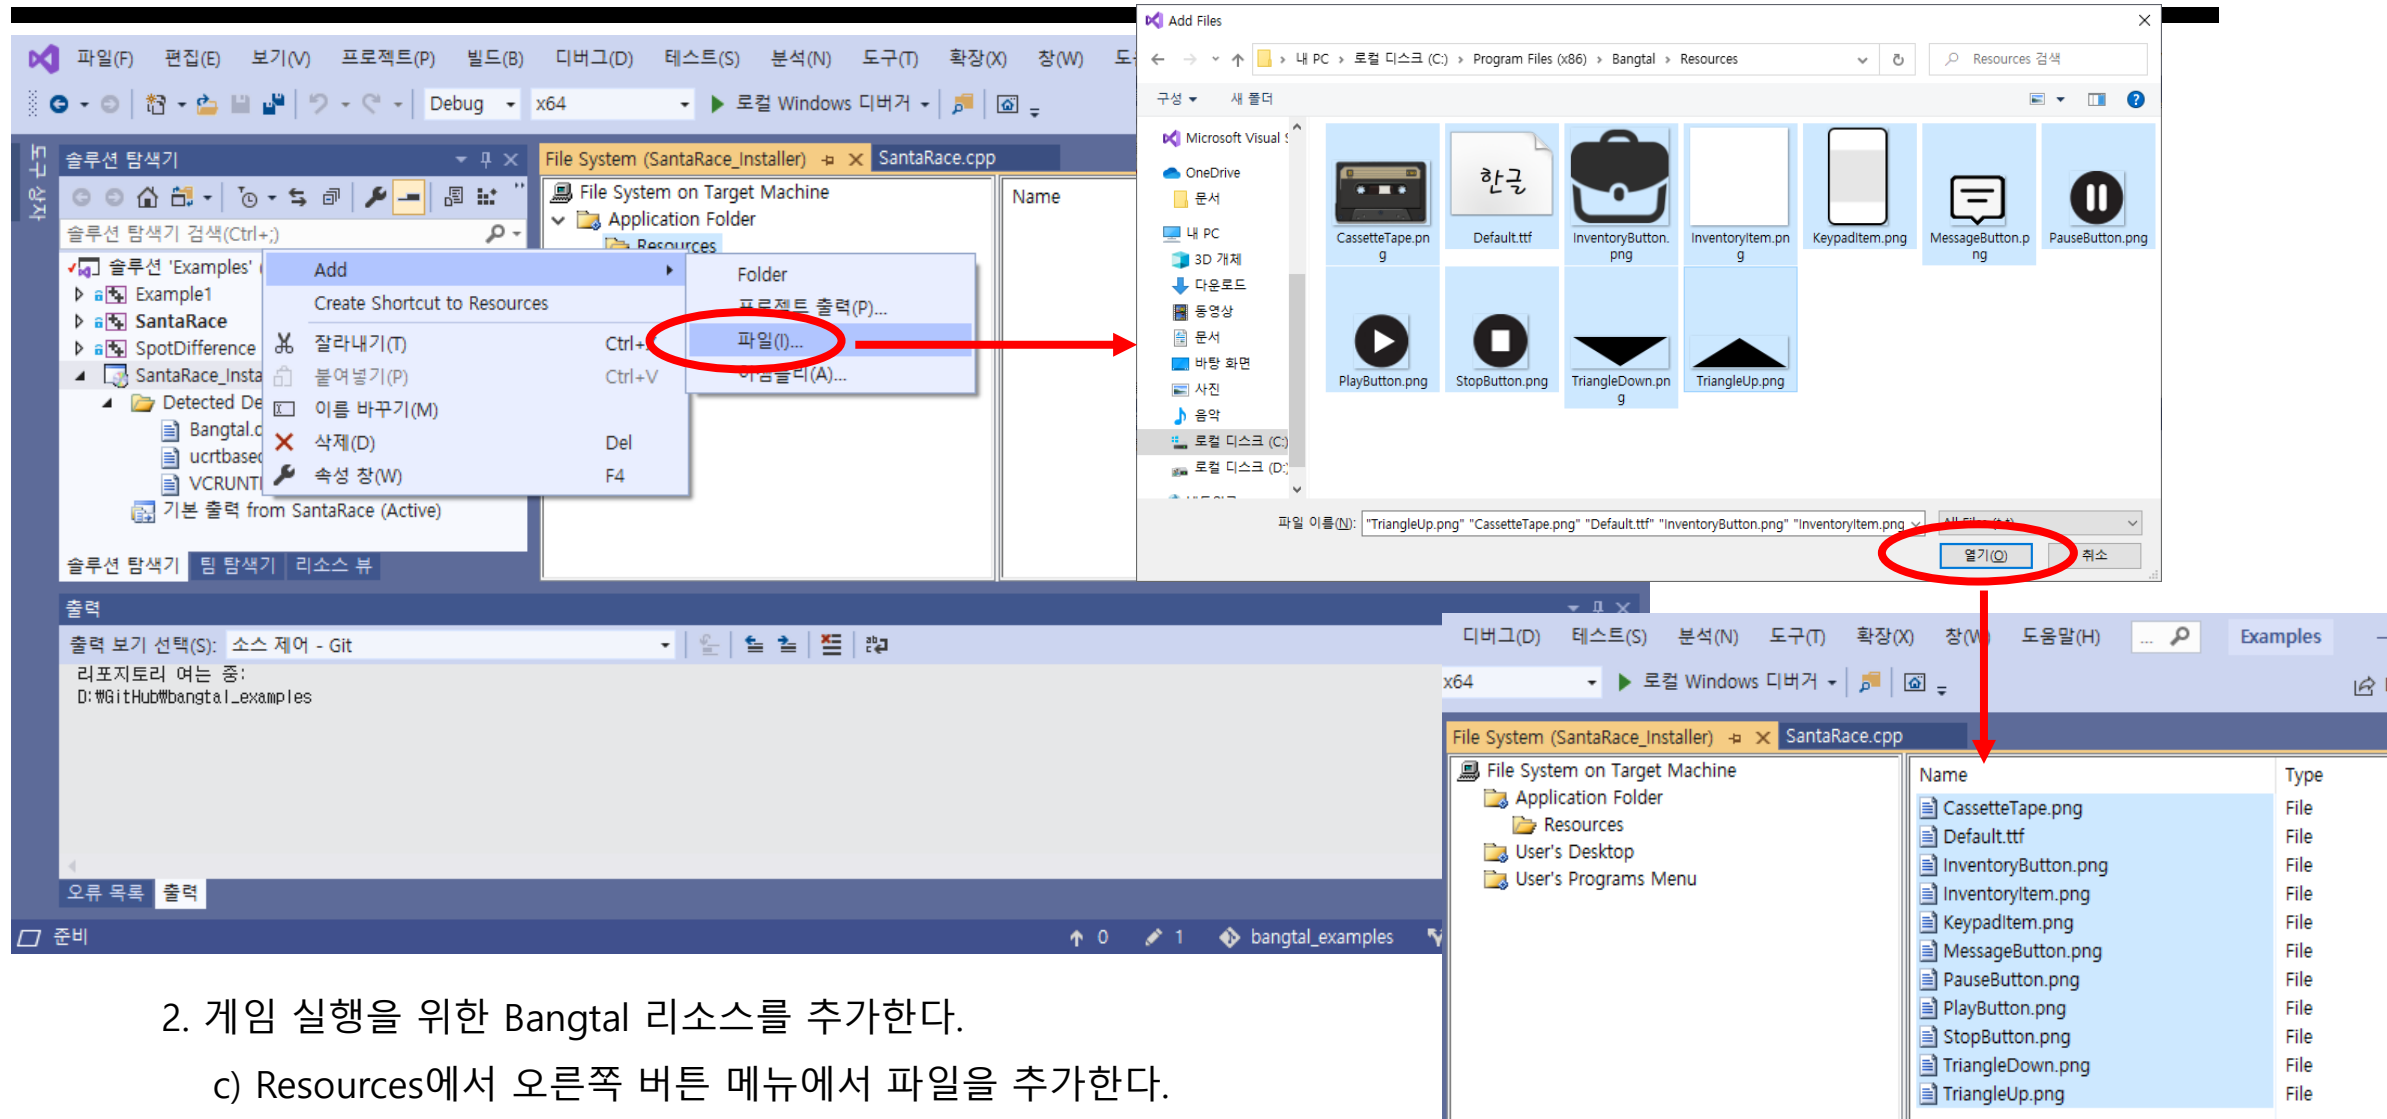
파일(F) 편집(E) 보기(V) 프로젝트(P) 빌드(B) 디버그(D) 테스트(S) 분석(N) 도구(T) 확장(X) 창(W)

Debug x64 ▶ 로컬 Windows 디버거

솔루션 탐색기

솔루션 탐색기 검색(Ctrl+;)

솔루션 'Examples'
Example1
SantaRace
SpotDifference
SantaRace_Insta
Detected De
Bangtal.c
ucrtbased
VCRUNTI
기본 출력 from SantaRace (Active)

솔루션 탐색기 팀 탐색기 리소스 뷰

File System (SantaRace_Installer) SantaRace.cpp

File System on Target Machine
Application Folder
Resources

Name

Add
Create Shortcut to Resources
잘라내기(T) Ctrl+
붙여넣기(P) Ctrl+V
이름 바꾸기(M)
삭제(D) Del
속성 창(W) F4

Folder
프로젝트 출력(P)...
파일(I)...
어셈블리(A)...

Add Files

내 PC › 로컬 디스크 (C:) › Program Files (x86) › Bangtal › Resources

Resources 검색

구성 새 폴더

Microsoft Visual
OneDrive
문서
내 PC
3D 개체
다운로드
동영상
문서
바탕 화면
사진
음악
로컬 디스크 (C:)
로컬 디스크 (D:)

CassetteTape.png
한글
Default.ttf
InventoryButton.png
InventoryItem.png
KeypadItem.png
MessageButton.png
PauseButton.png
PlayButton.png
StopButton.png
TriangleDown.png
TriangleUp.png

파일 이름(N): "TriangleUp.png" "CassetteTape.png" "Default.ttf" "InventoryButton.png" "InventoryItem.png

열기(O) 취소

출력

출력 보기 선택(S): 소스 제어 - Git

리포지토리 여는 중:
D:₩GitHub₩bangtal_examples

오류 목록 출력

준비 ↑ 0 1 bangtal_examples

디버그(D) 테스트(S) 분석(N) 도구(T) 확장(X) 창(W) 도움말(H) Examples

x64 ▶ 로컬 Windows 디버거

File System (SantaRace_Installer) SantaRace.cpp

File System on Target Machine
Application Folder
Resources
User's Desktop
User's Programs Menu

| Name | Type |
|---|---|
| CassetteTape.png | File |
| Default.ttf | File |
| InventoryButton.png | File |
| InventoryItem.png | File |
| KeypadItem.png | File |
| MessageButton.png | File |
| PauseButton.png | File |
| PlayButton.png | File |
| StopButton.png | File |
| TriangleDown.png | File |
| TriangleUp.png | File |

2. 게임 실행을 위한 Bangtal 리소스를 추가한다.

c) Resources에서 오른쪽 버튼 메뉴에서 파일을 추가한다.